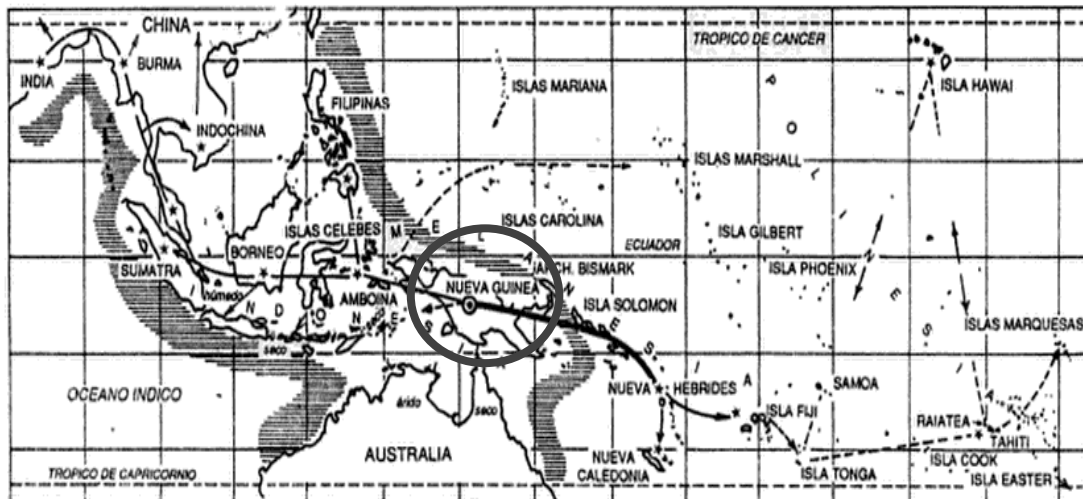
CHINA
TROPICO DE CANCER
INDIA
BURMA
ISLAS MARIANA
ISLA HAWAI
FILIPINAS
INDOCHINA
P
O
ISLAS MARSHALL
L
ISLAS CAROLINA
ISLA GILBERT
M
E
ISLAS CELEBES
BORNEO
ECUADOR
L
A
ARCH. BISMARK
ISLA PHOENIX
N
SUMATRA
I
NUEVA GUINEA
E
D
ISLA SOLOMON
húmedo
N
AMBOINA
N
E
S
S
ISLAS MARQUESAS
O
E
I
S
I
seco
A
OCEANO INDICO
NUEVA
HEBRIDES
SAMOA
árido
seco
ISLA FIJI
RAIATEA
TAHITI
AUSTRALIA
NUEVA CALEDONIA
ISLA COOK
TROPICO DE CAPRICORNIO
ISLA TONGA
ISLA EASTER